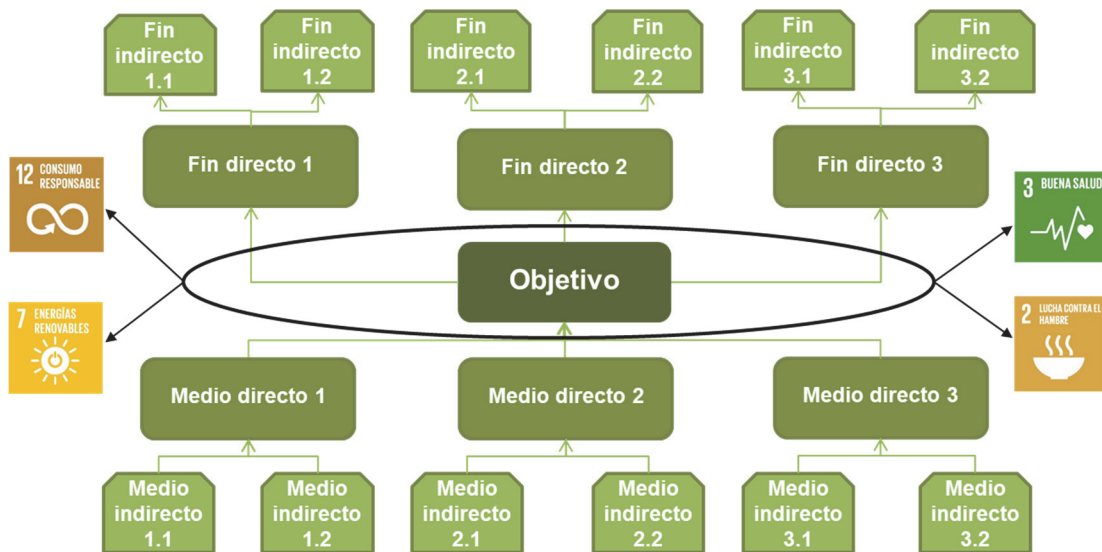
Fin indirecto 1.1

Fin indirecto 1.2

Fin indirecto 2.1

Fin indirecto 2.2

Fin indirecto 3.1

Fin indirecto 3.2

Fin directo 1

Fin directo 2

Fin directo 3

12 CONSUMO RESPONSABLE

3 BUENA SALUD

Objetivo

7 ENERGÍAS RENOVABLES

2 LUCHA CONTRA EL HAMBRE

Medio directo 1

Medio directo 2

Medio directo 3

Medio indirecto 1.1

Medio indirecto 1.2

Medio indirecto 2.1

Medio indirecto 2.2

Medio indirecto 3.1

Medio indirecto 3.2